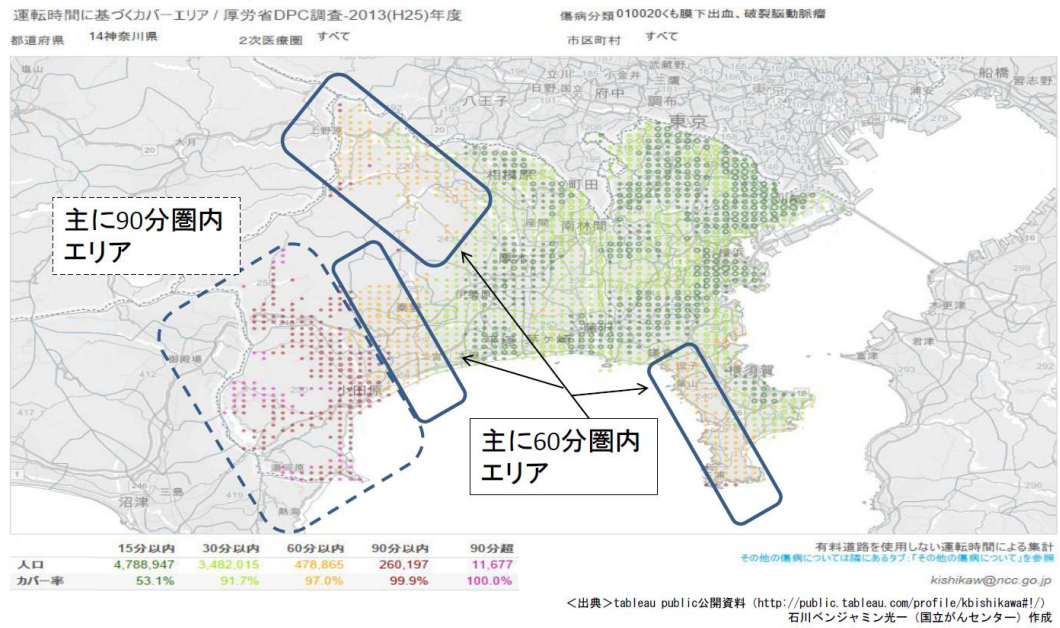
運転時間に基づくカバーエリア / 厚労省DPC調査-2013(H25)年度

傷病分類 010020くも膜下出血、破裂脳動脈瘤

都道府県 14神奈川県

2次医療圏 すべて

市区町村 すべて

八王子

立川

府中

調布

東京

船橋

相模原

町田

南林間

横須賀

小田原

湯河原

熱海

沼津

三島

御殿場

主に90分圏内エリア

主に60分圏内エリア

| | 15分以内 | 30分以内 | 60分以内 | 90分以内 | 90分超 |
|---|---|---|---|---|---|
| 人口 | 4,788,947 | 3,482,015 | 478,865 | 260,197 | 11,677 |
| カバー率 | 53.1% | 91.7% | 97.0% | 99.9% | 100.0% |

有料道路を使用しない運転時間による集計

その他の傷病については隣にあるタブ「その他の傷病について」を参照

kishikaw@ncc.go.jp

<出典>tableau public公開資料 (http://public.tableau.com/profile/kbishikawa#!/)

石川ベンジャミン光一 (国立がんセンター) 作成